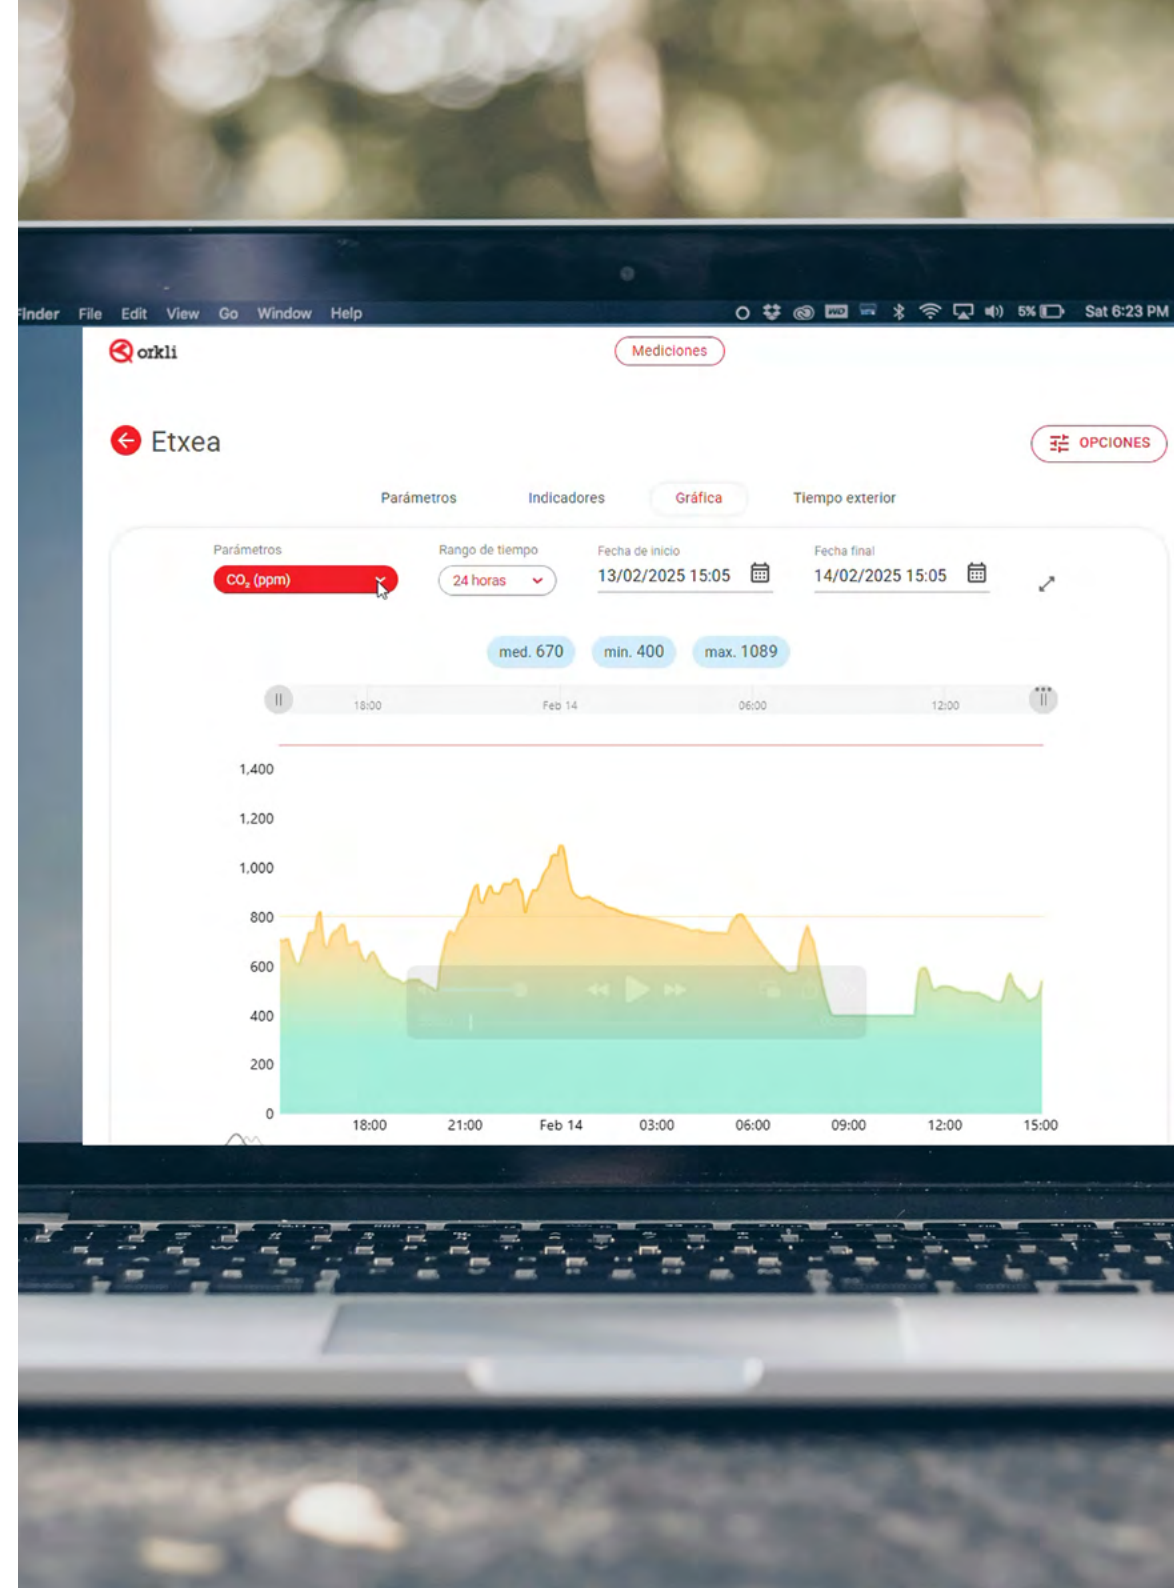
Finder File Edit View Go Window Help 5% Sat 6:23 PM

orkli

Mediciones

Etxea

OPCIONES

Parámetros Indicadores Gráfica Tiempo exterior

Parámetros
$CO_2$ (ppm)

Rango de tiempo
24 horas

Fecha de inicio
13/02/2025 15:05

Fecha final
14/02/2025 15:05

med. 670 min. 400 max. 1089

18:00 Feb 14 06:00 12:00

1,400
1,200
1,000
800
600
400
200
0

18:00 21:00 Feb 14 03:00 06:00 09:00 12:00 15:00